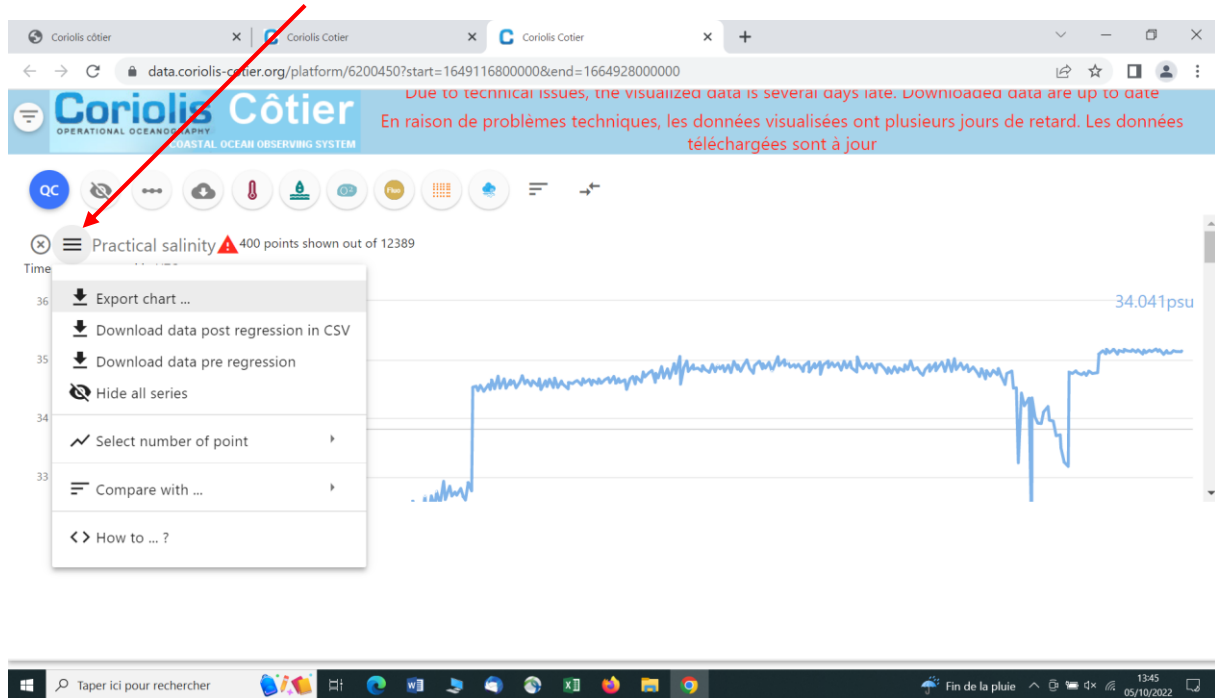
Coriolis côtier
Coriolis Cotier
Coriolis Cotier
data.coriolis-cotier.org/platform/6200450?start=1649116800000&end=1664928000000

Coriolis Côtier
OPERATIONAL OCEANOGRAPHY
COASTAL OCEAN OBSERVING SYSTEM

Due to technical issues, the visualized data is several days late. Downloaded data are up to date
En raison de problèmes techniques, les données visualisées ont plusieurs jours de retard. Les données téléchargées sont à jour

QC

Practical salinity 400 points shown out of 12389
Time

36
35
34
33

34.041psu

Export chart ...
Download data post regression in CSV
Download data pre regression
Hide all series
Select number of point
Compare with ...
How to ... ?

Taper ici pour rechercher
Fin de la pluie
13:45
05/10/2022